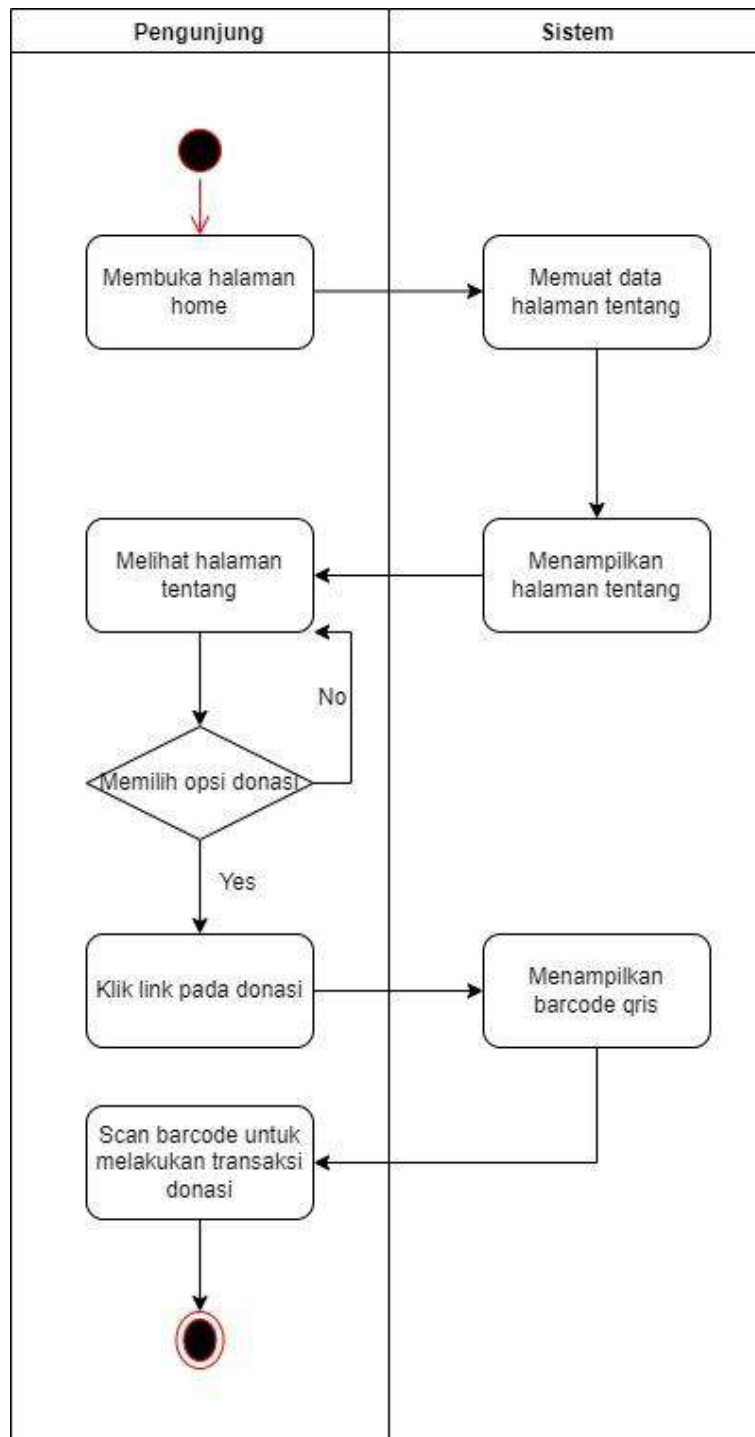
Pengunjung

Sistem

Membuka halaman home

Memuat data halaman tentang

Melihat halaman tentang

Menampilkan halaman tentang

No

Memilih opsi donasi

Yes

Klik link pada donasi

Menampilkan barcode qris

Scan barcode untuk melakukan transaksi donasi